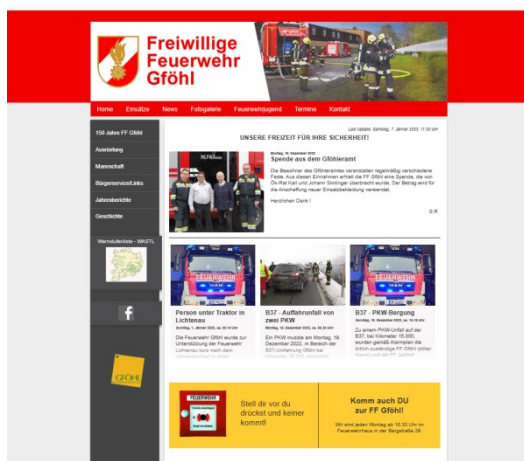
Freiwillige Feuerwehr Gföhl

Home Einsätze News Fotogalerie Feuerwehrjugend Termine Kontakt

150 Jahre FF Gföhl
Ausrüstung
Mannschaft
Bürgerservice/Links
Jahresberichte
Geschichte

Warnstufenliste - WASTL

Last Update: Samstag, 7. Jänner 2023, 11:30 Uhr

UNSERE FREIZEIT FÜR IHRE SICHERHEIT!

Sonntag, 18. Dezember 2022
Spende aus dem Gföhleramt

Die Bewohner des Gföhleramts veranstalten regelmäßig verschiedene Feste. Aus diesen Einnahmen erhielt die FF Gföhl eine Spende, die von ÖK-Rat Karl und Johann Simlinger überbracht wurde. Der Betrag wird für die Anschaffung neuer Einsatzbekleidung verwendet.

Herzlichen Dank !

G.R.

Person unter Traktor in Lichtenau
Sonntag, 1. Jänner 2023, um 15:14 Uhr
Die Feuerwehr Gföhl wurde zur Unterstützung der Feuerwehr Lichtenau kurz nach dem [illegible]

B37 - Auffahrunfall von zwei PKW
Montag, 19. Dezember 2022, um 16:26 Uhr
Ein PKW musste am Montag, 19. Dezember 2022, im Bereich der B37 Umfahrung Gföhl bei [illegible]

B37 - PKW-Bergung
Montag, 19. Dezember 2022, um 16:16 Uhr
Zu einem PKW-Unfall auf der B37, bei Kilometer 15,000, wurden gemäß Alarmplan die örtlich zuständige FF Gföhl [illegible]

GFÖHL

FEUERWEHR

Stell dir vor du drückst und keiner kommt!

Komm auch DU zur FF Gföhl!

Wir sind jeden Montag ab 19.30 Uhr im Feuerwehrhaus in der Bergstraße 29.